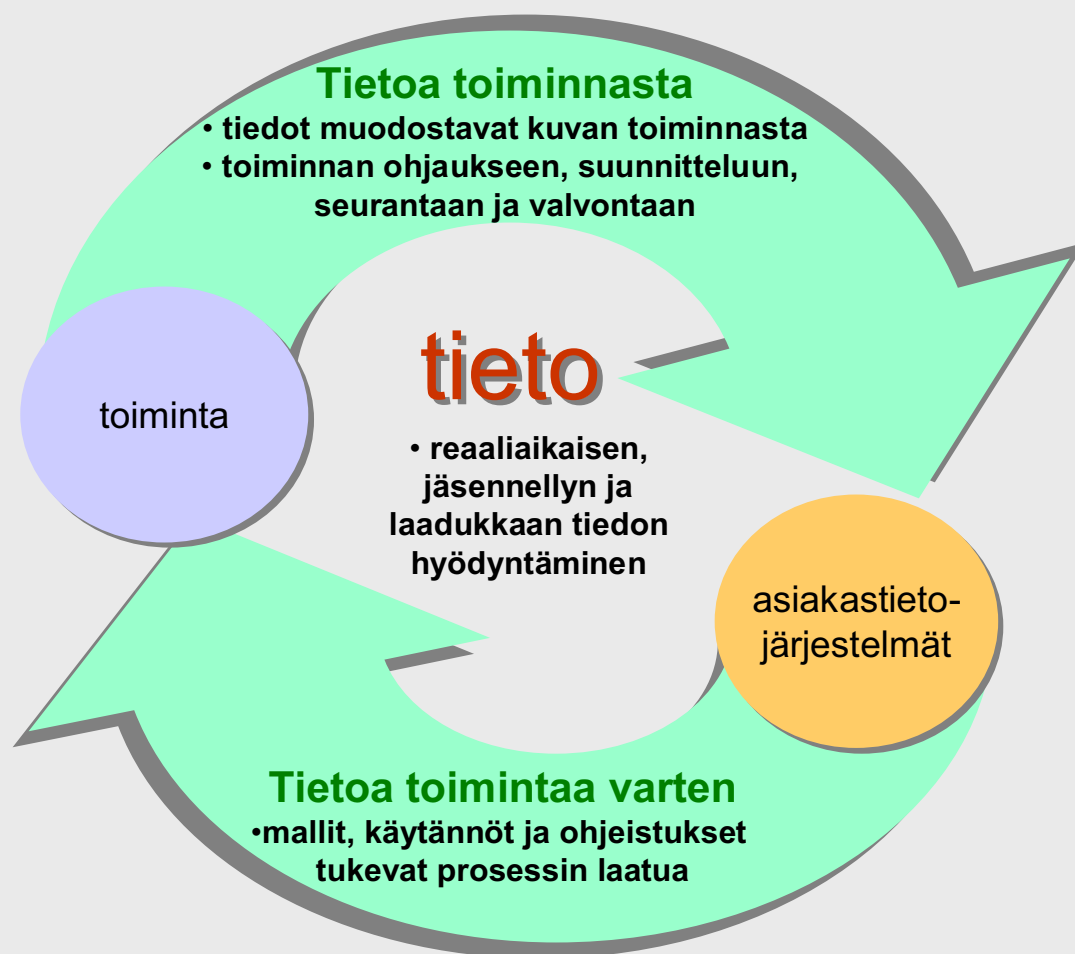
Tietoa toiminnasta
• tiedot muodostavat kuvan toiminnasta
• toiminnan ohjaukseen, suunnitteluun, seurantaan ja valvontaan

toiminta

tieto

• reaaliaikaisen, jäsennellyn ja laadukkaan tiedon hyödyntäminen

asiakastieto-järjestelmät

Tietoa toimintaa varten
•mallit, käytännöt ja ohjeistukset tukevat prosessin laatua